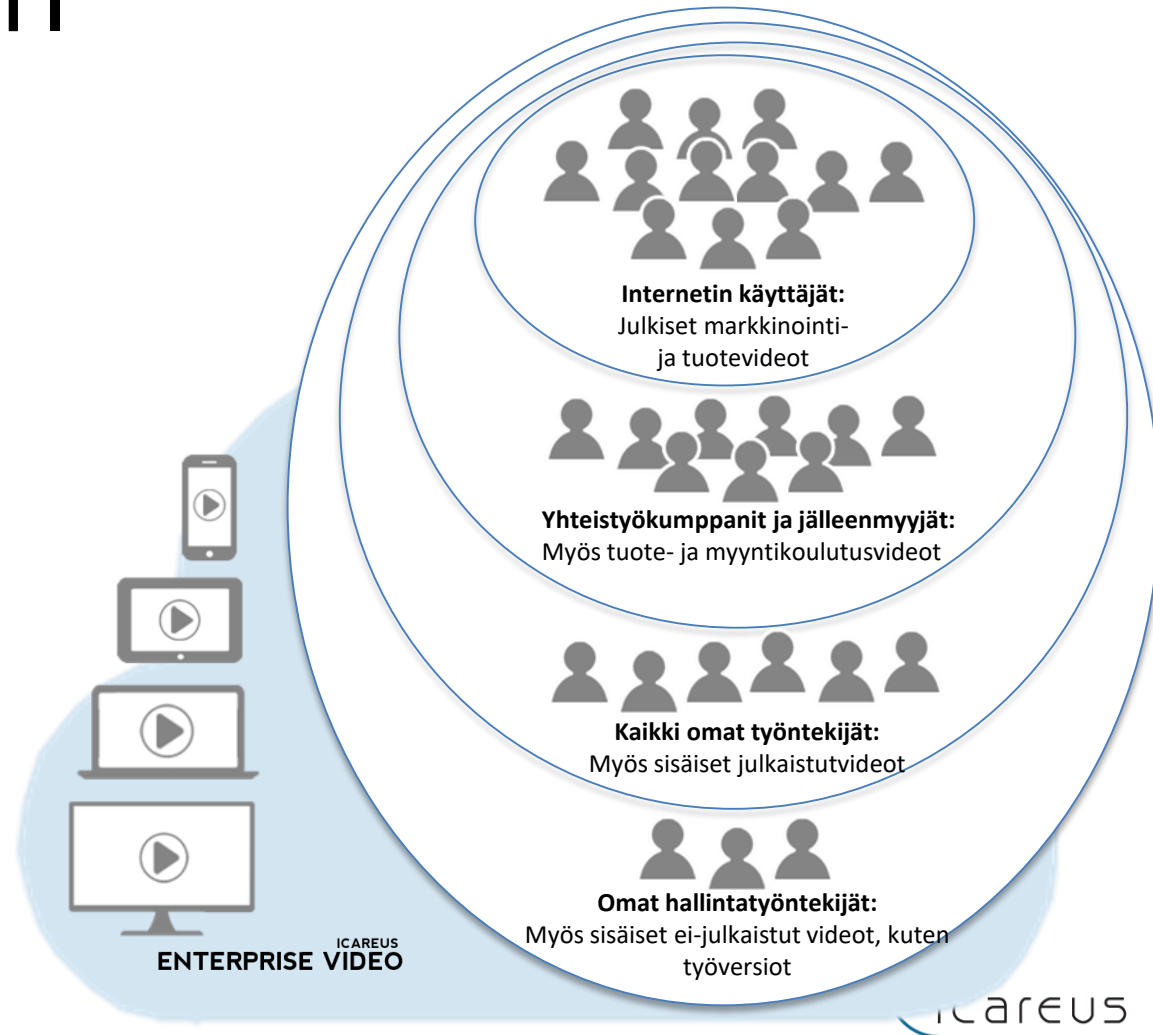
Internetin käyttäjät:
Julkiset markkinointi- ja tuotevideot

Yhteistyökumppanit ja jälleenmyyjät:
Myös tuote- ja myyntikoulutusvideot

Kaikki omat työntekijät:
Myös sisäiset julkaistutvideot

Omat hallintatyöntekijät:
Myös sisäiset ei-julkaistut videot, kuten työversiot

ICAREUS
ENTERPRISE VIDEO

ICAREUS